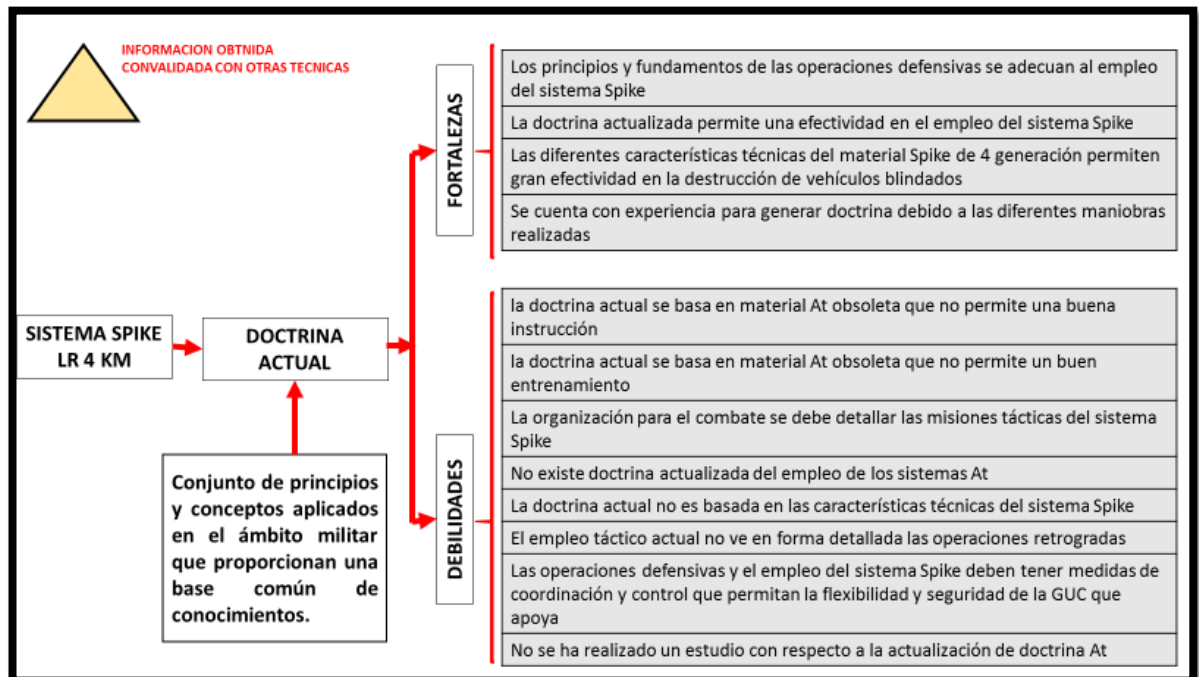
INFORMACION OBTNIDA CONVALIDADA CON OTRAS TECNICAS

SISTEMA SPIKE LR 4 KM

DOCTRINA ACTUAL

Conjunto de principios y conceptos aplicados en el ámbito militar que proporcionan una base común de conocimientos.

FORTALEZAS

Los principios y fundamentos de las operaciones defensivas se adecuan al empleo del sistema Spike

La doctrina actualizada permite una efectividad en el empleo del sistema Spike

Las diferentes características técnicas del material Spike de 4 generación permiten gran efectividad en la destrucción de vehículos blindados

Se cuenta con experiencia para generar doctrina debido a las diferentes maniobras realizadas

DEBILIDADES

la doctrina actual se basa en material At obsoleta que no permite una buena instrucción

la doctrina actual se basa en material At obsoleta que no permite un buen entrenamiento

La organización para el combate se debe detallar las misiones tácticas del sistema Spike

No existe doctrina actualizada del empleo de los sistemas At

La doctrina actual no es basada en las características técnicas del sistema Spike

El empleo táctico actual no ve en forma detallada las operaciones retrogradas

Las operaciones defensivas y el empleo del sistema Spike deben tener medidas de coordinación y control que permitan la flexibilidad y seguridad de la GUC que apoya

No se ha realizado un estudio con respecto a la actualización de doctrina At